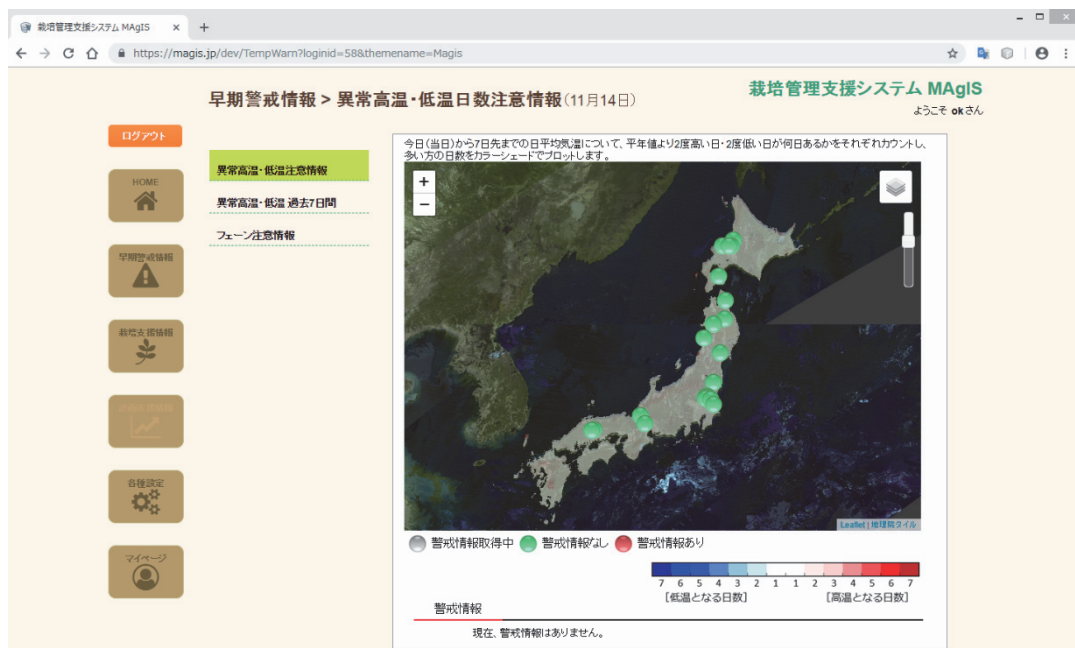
栽培管理支援システム MAgIS ×  +

https://magis.jp/dev/TempWarn?loginid=58&themename=Magis

早期警戒情報 > 異常高温・低温日数注意情報（11月14日）

栽培管理支援システム MAgIS
ようこそ ok さん

ログアウト

HOME

早期警戒情報

栽培支援情報

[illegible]

各種設定

マイページ

異常高温・低温注意情報

異常高温・低温 過去7日間

フェーン注意情報

今日（当日）から7日先までの日平均気温について、平年値より2度高い日・2度低い日が何日あるかをそれぞれカウントし、多い方の日数をカラーシェードでプロットします。

+
−

Leaflet | 地理院タイル

警戒情報取得中  警戒情報なし  警戒情報あり

| 7 | 6 | 5 | 4 | 3 | 2 | 1 | 1 | 2 | 3 | 4 | 5 | 6 | 7 |
|---|---|---|---|---|---|---|---|---|---|---|---|---|---|

［低温となる日数］ ［高温となる日数］

警戒情報

現在、警戒情報はありません。